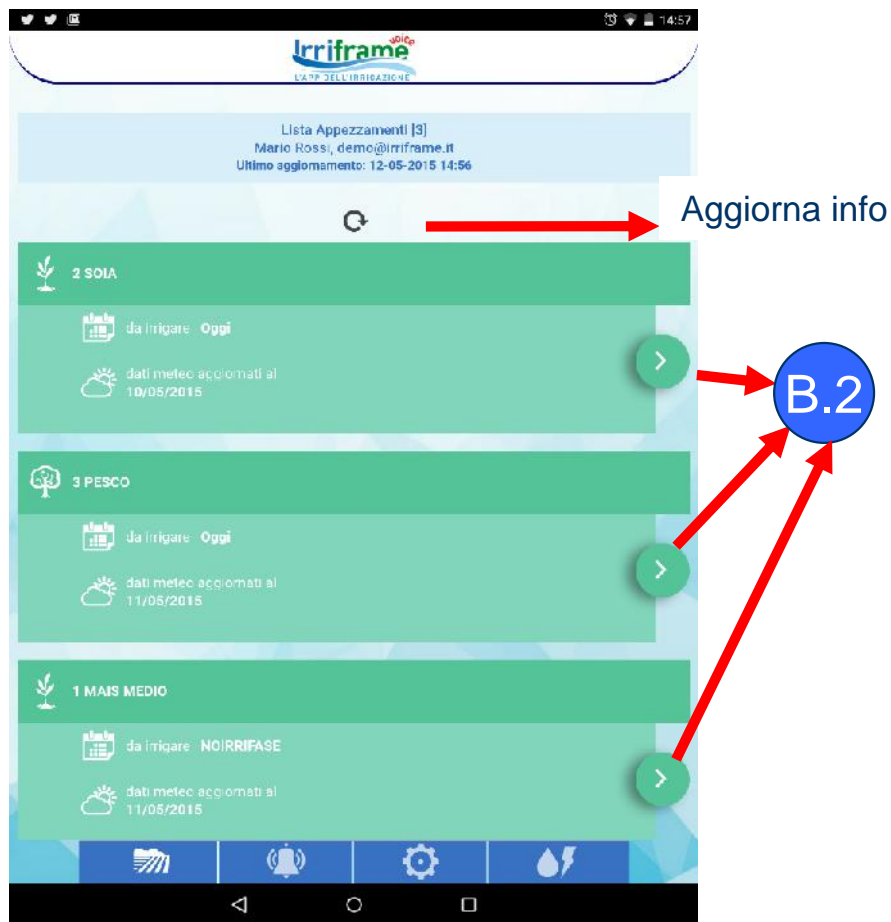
14:57

Irriframe voice
L'APP DELL'IRRIGAZIONE

Lista Appezzamenti [3]
Mario Rossi, demo@irriframe.it
Ultimo aggiornamento: 12-05-2015 14:56

Aggiorna info

2 SOIA
da irrigare Oggi
dati meteo aggiornati al 10/05/2015

B.2

3 PESCO
da irrigare Oggi
dati meteo aggiornati al 11/05/2015

1 MAIS MEDIO
da irrigare NOIRRIFASE
dati meteo aggiornati al 11/05/2015